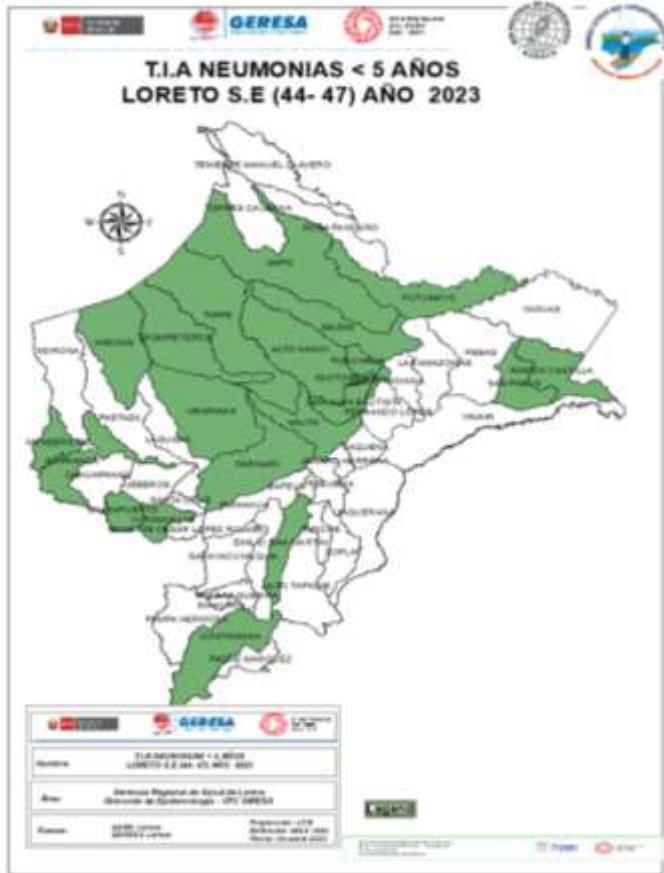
GERESA

T.I.A NEUMONIAS < 5 AÑOS
LORETO S.E (44- 47) AÑO 2023

TENIENTE MANUEL CLAVERO

NAPO

PUTUMAYO

YAGUAS

PEBAS

MORONA

PASTAZA

URARINAS

TIGRE

ALTO NANAY

YAVARI

JENARO HERRERA

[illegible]

GERESA

Nombre: T.I.A NEUMONIAS < 5 AÑOS LORETO S.E (44- 47) AÑO 2023

Área: Gerencia Regional de Salud de Loreto Dirección de Epidemiología - CPC GERESA

Fuente: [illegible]